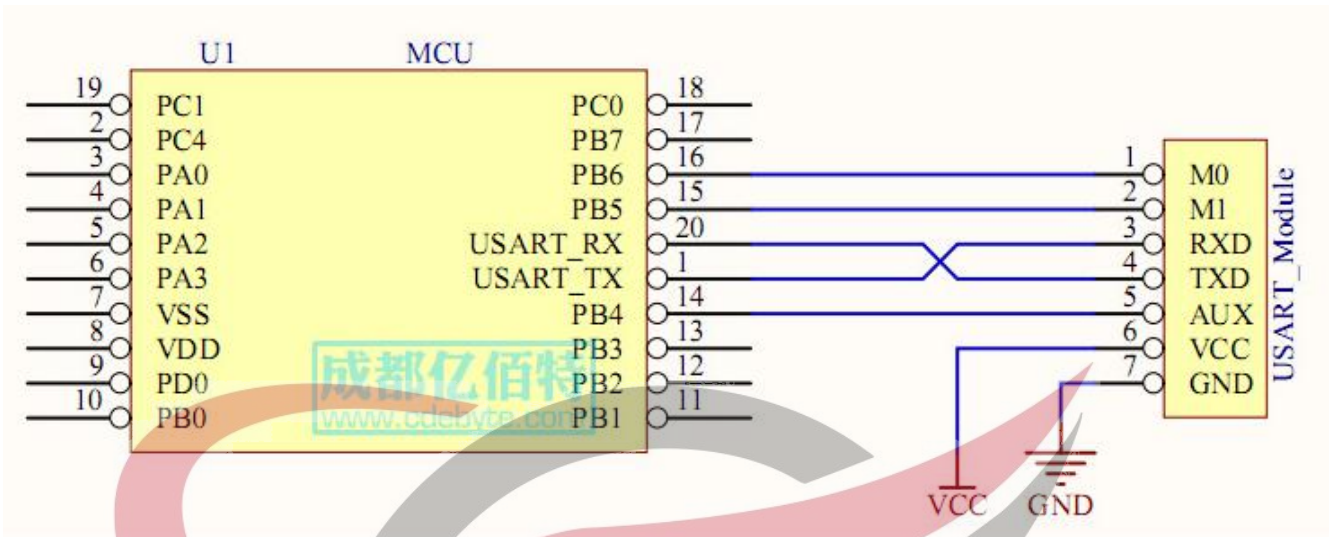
U1 MCU

19 PC1
2 PC4
3 PA0
4 PA1
5 PA2
6 PA3
7 VSS
8 VDD
9 PD0
10 PB0

PC0 18
PB7 17
PB6 16
PB5 15
USART_RX 20
USART_TX 1
PB4 14
PB3 13
PB2 12
PB1 11

成都亿佰特
www.cdebyte.com

1 M0
2 M1
3 RXD
4 TXD
5 AUX
6 VCC
7 GND

USART_Module

VCC GND